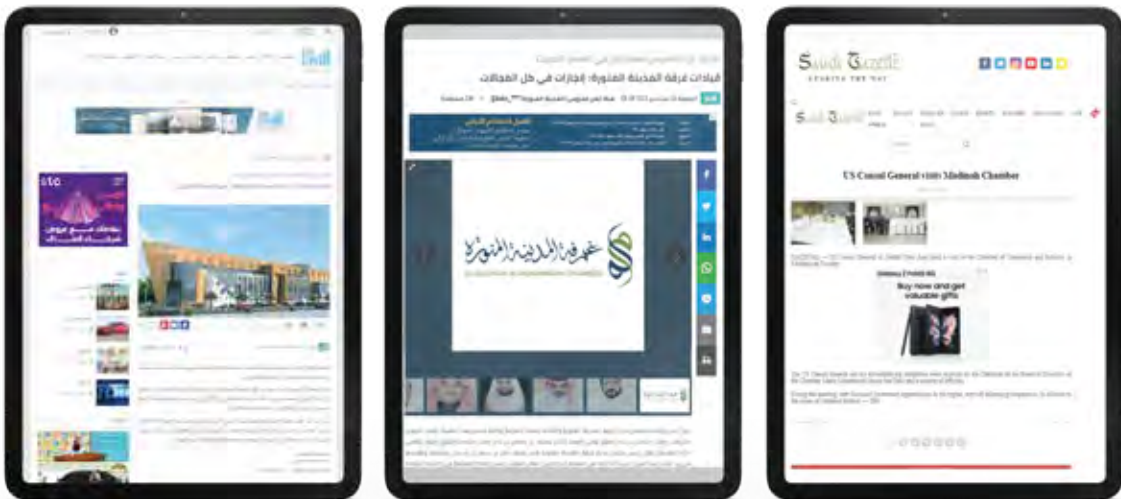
stc

قيادات غرفة المدينة المنورة: إنجازات في كل المجالات

غرفة المدينة المنورة

Saudi Gazette
LEADING THE WAY

Saudi Gazette

US Consul General visits Madinah Chamber

Galaxy Z Fold4 |5G
Buy now and get valuable gifts